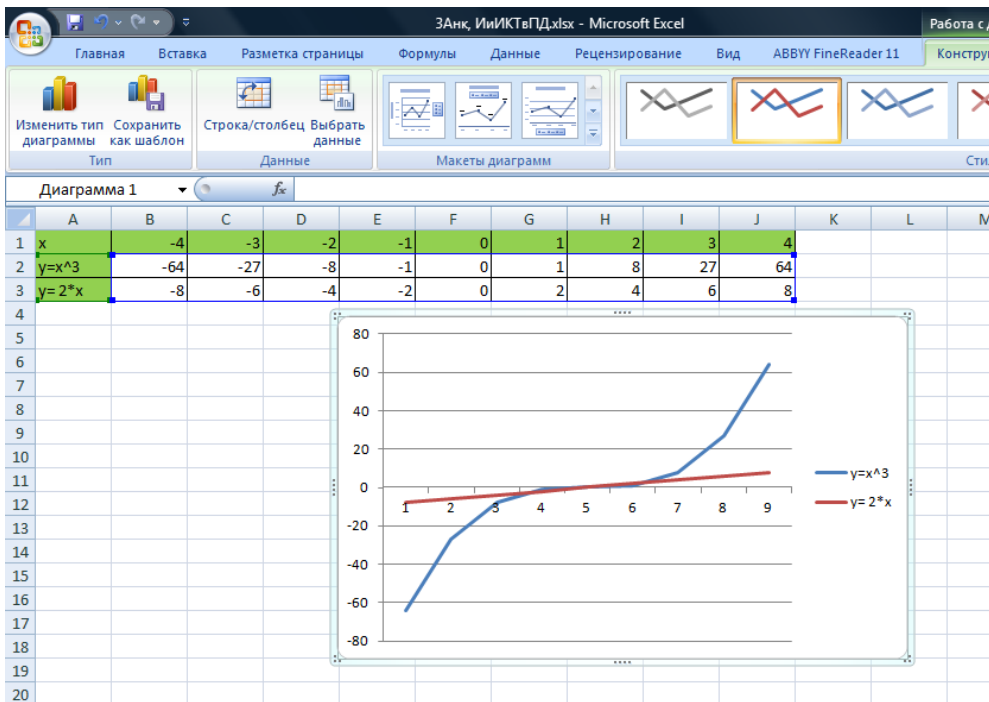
ЗАнк, ИиИКТвПД.xlsx - Microsoft Excel
Работа с д

Главная Вставка Разметка страницы Формулы Данные Рецензирование Вид ABBYY FineReader 11 Конструкт

Изменить тип диаграммы
Сохранить как шаблон
Тип
Строка/столбец
Выбрать данные
Данные
Макеты диаграмм
Сти

Диаграмма 1
$f_x$

| | A | B | C | D | E | F | G | H | I | J | K | L | M |
|---|---|---|---|---|---|---|---|---|---|---|---|---|---|
| 1 | x | -4 | -3 | -2 | -1 | 0 | 1 | 2 | 3 | 4 | | | |
| 2 | y=x^3 | -64 | -27 | -8 | -1 | 0 | 1 | 8 | 27 | 64 | | | |
| 3 | y= 2*x | -8 | -6 | -4 | -2 | 0 | 2 | 4 | 6 | 8 | | | |
| 4 | | | | | | | | | | | | | |
| 5 | | | | | | | | | | | | | |
| 6 | | | | | | | | | | | | | |
| 7 | | | | | | | | | | | | | |
| 8 | | | | | | | | | | | | | |
| 9 | | | | | | | | | | | | | |
| 10 | | | | | | | | | | | | | |
| 11 | | | | | | | | | | | | | |
| 12 | | | | | | | | | | | | | |
| 13 | | | | | | | | | | | | | |
| 14 | | | | | | | | | | | | | |
| 15 | | | | | | | | | | | | | |
| 16 | | | | | | | | | | | | | |
| 17 | | | | | | | | | | | | | |
| 18 | | | | | | | | | | | | | |
| 19 | | | | | | | | | | | | | |
| 20 | | | | | | | | | | | | | |

80
60
40
20
0
-20
-40
-60
-80
1 2 3 4 5 6 7 8 9
y=x^3
y= 2*x